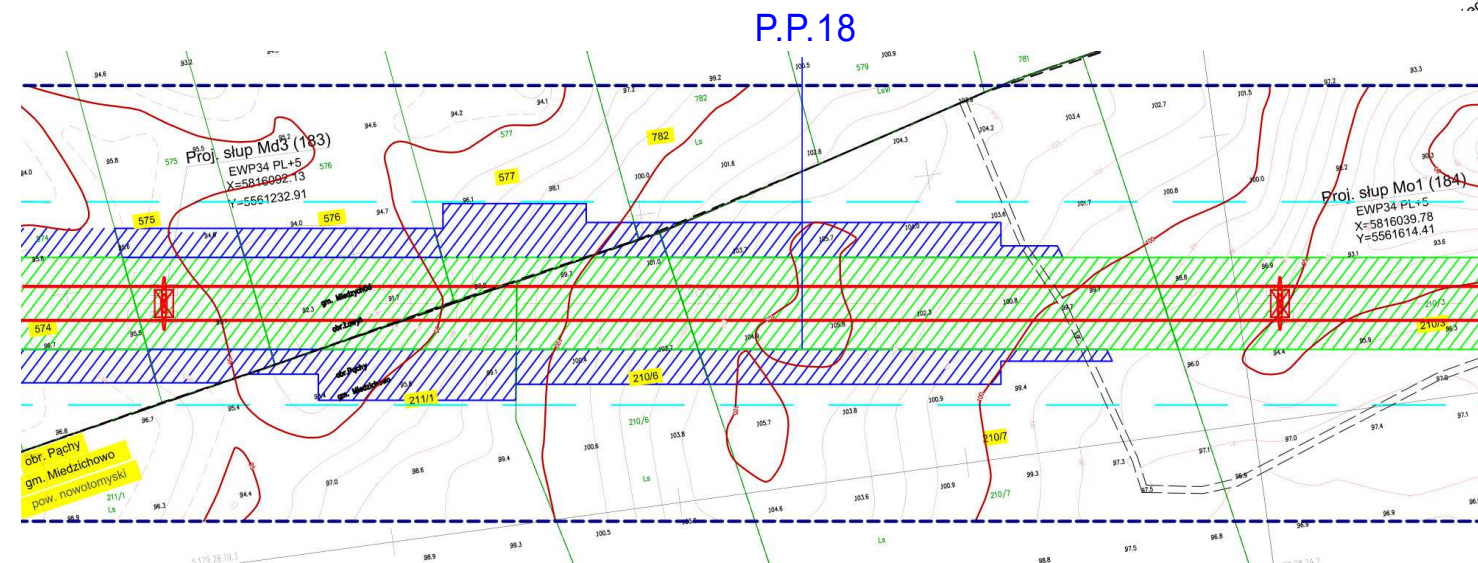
P.P.18

Proj. słup Md3 (183)
EWP34 PL+5
X=5816092.13
Y=5561232.91

Proj. słup Mo1 (184)
EWP34 PL+5
X=5816039.78
Y=5561614.41

575
576
577
782
574
211/1
210/6
210/7
210/3
781
579

obr. Pąchy
gm. Miedzichowo
pow. nowotomyski

gm. Miedzychód
obr. Łowyń
obr. Pąchy
gm. Miedzichowo

Ls
LsVI